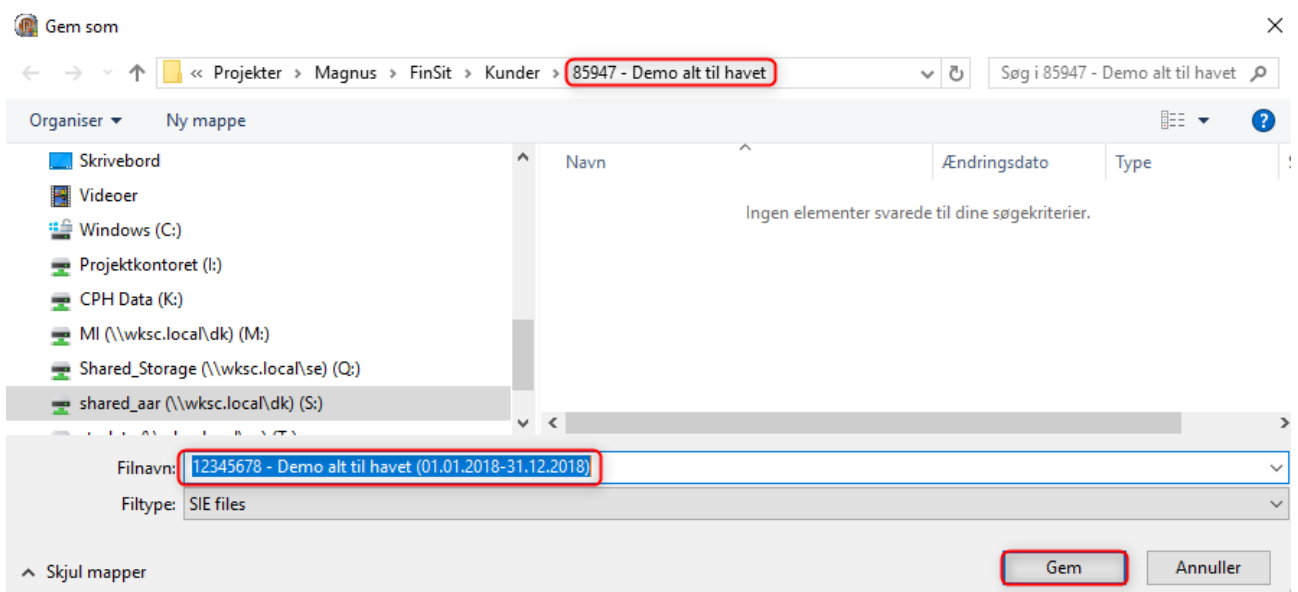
Gem som

« Projekter › Magnus › FinSit › Kunder › 85947 - Demo alt til havet

Søg i 85947 - Demo alt til havet

Organiser ▾ Ny mappe

Skrivebord
Videoer
Windows (C:)
Projektkontoret (I:)
CPH Data (K:)
MI (\\wksc.local\dk) (M:)
Shared_Storage (\\wksc.local\se) (Q:)
shared_aar (\\wksc.local\dk) (S:)
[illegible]

| Navn | Ændringsdato | Type |
|---|---|---|

Ingen elementer svarede til dine søgekriterier.

Filnavn: 12345678 - Demo alt til havet (01.01.2018-31.12.2018)

Filtype: SIE files

Skjul mapper

Gem

Annuller